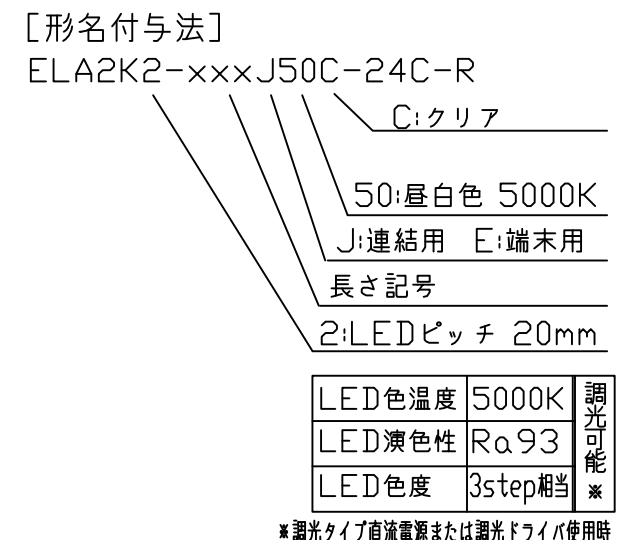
[形名付与法]
ELA2K2-xxxJ50C-24C-R

C:クリア

50:昼白色 5000K

J:連結用　E:端末用

長さ記号

2:LEDピッチ 20mm

| LED色温度 | 5000K | 調光可能※ |
|---|---|---|
| LED演色性 | Ra93 | |
| LED色度 | 3step相当 | |

※調光タイプ直流電源または調光ドライバ使用時